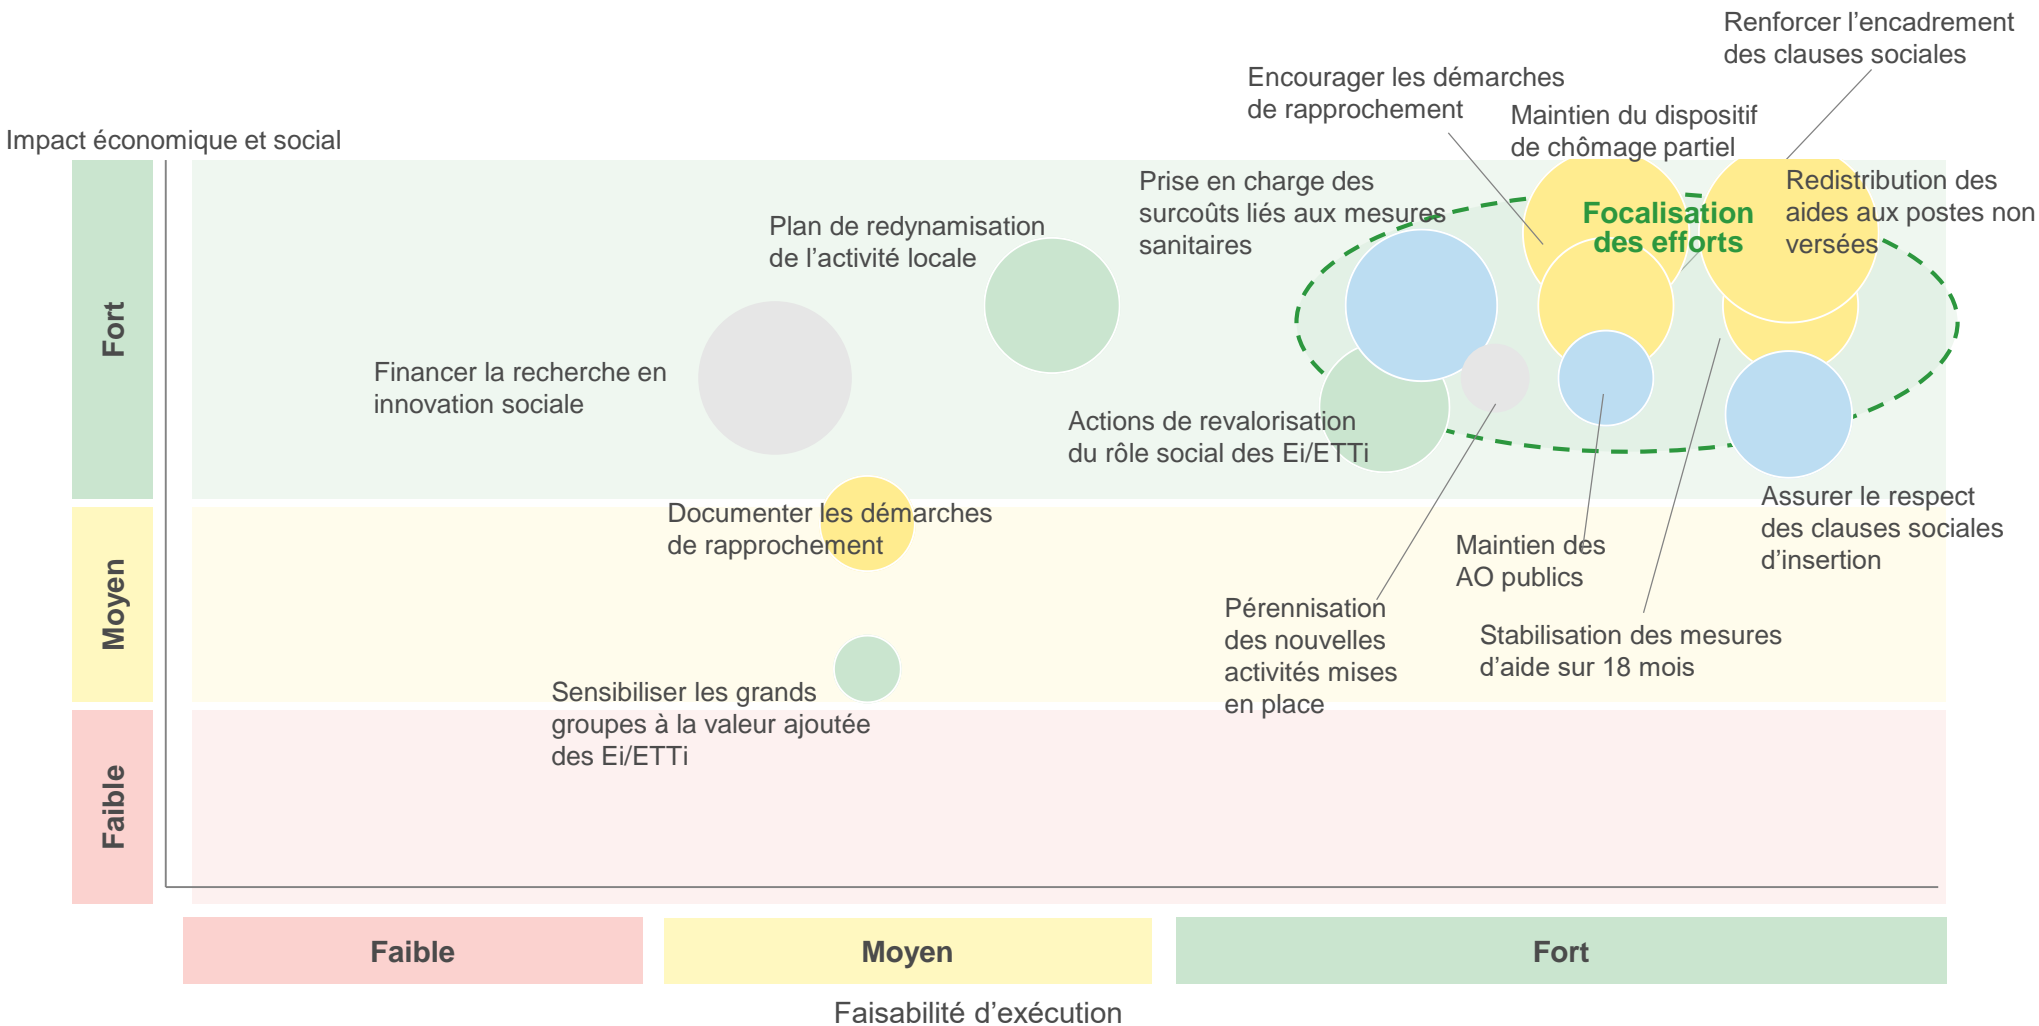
Renforcer l’encadrement des clauses sociales

Encourager les démarches de rapprochement

Maintien du dispositif de chômage partiel

Impact économique et social

Prise en charge des surcoûts liés aux mesures sanitaires

Focalisation des efforts

Redistribution des aides aux postes non versées

Plan de redynamisation de l’activité locale

Fort

Financer la recherche en innovation sociale

Actions de revalorisation du rôle social des Ei/ETTi

Assurer le respect des clauses sociales d’insertion

Documenter les démarches de rapprochement

Maintien des AO publics

Moyen

Pérennisation des nouvelles activités mises en place

Stabilisation des mesures d’aide sur 18 mois

Sensibiliser les grands groupes à la valeur ajoutée des Ei/ETTi

Faible

Faible

Moyen

Fort

Faisabilité d’exécution